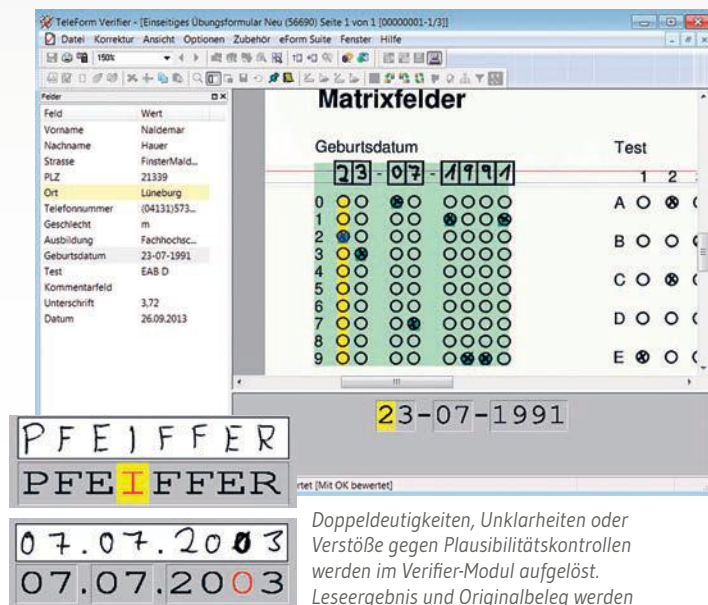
TeleForm Verifier - [Einseitiges Übungsformular Neu (56690) Seite 1 von 1 [00000001-1/3]]

Datei Korrektur Ansicht Optionen Zubehör eForm Suite Fenster Hilfe

150%

Felder

| Feld | Wert |
|---|---|
| Vorname | Naldemar |
| Nachname | Hauer |
| Strasse | FinsterMald... |
| PLZ | 21339 |
| Ort | Lüneburg |
| Telefonnummer | (04131)573... |
| Geschlecht | m |
| Ausbildung | Fachhochsc... |
| Geburtsdatum | 23-07-1991 |
| Test | EAB D |
| Kommentarfeld | |
| Unterschrift | 3,72 |
| Datum | 26.09.2013 |

Matrixfelder

Geburtsdatum

23 - 07 - 1991

0
1
2
3
4
5
6
7
8
9

Test

1 2

A
B
C
D
E

23-07-1991

PFEIFFER

PFEIFFER

rtet [Mit OK bewertet]

07.07.2003

07.07.2003

Doppeldeutigkeiten, Unklarheiten oder Verstöße gegen Plausibilitätskontrollen werden im Verifier-Modul aufgelöst. Leseergebnis und Originalbeleg werden